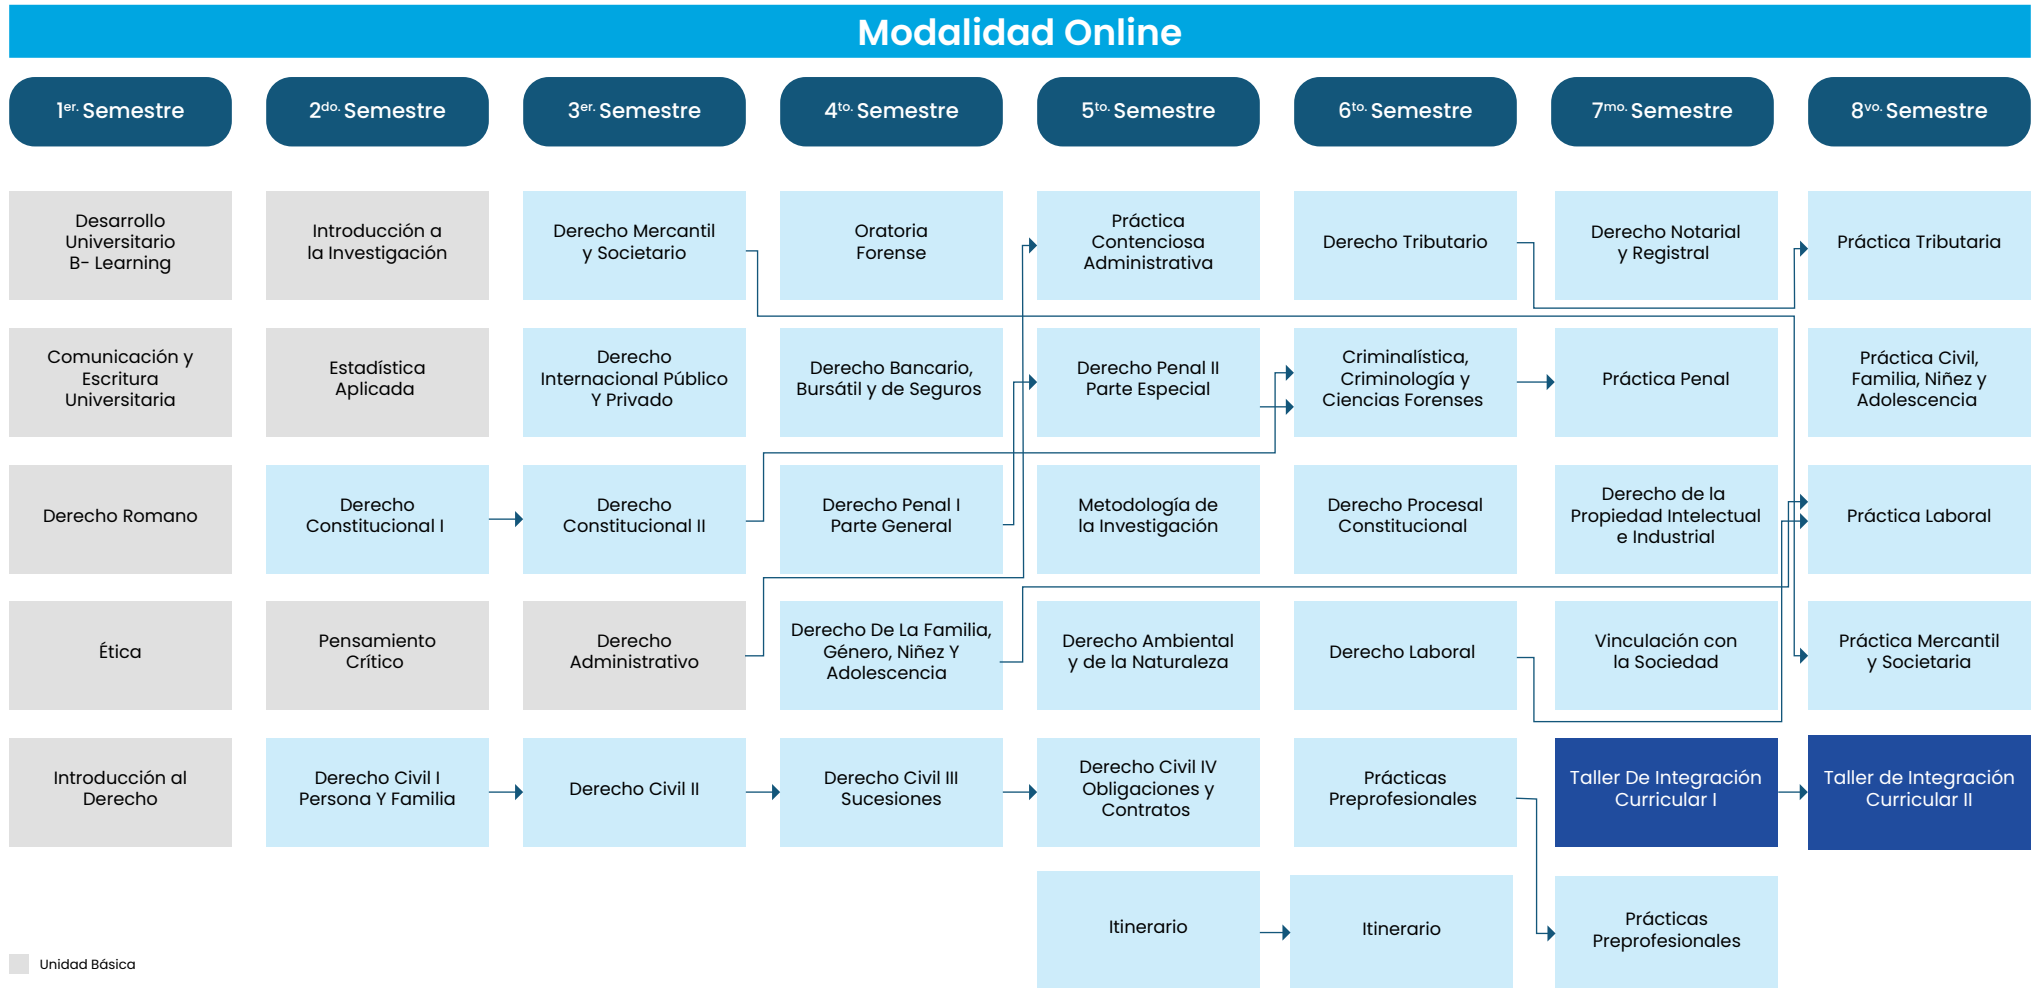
Modalidad Online

$1^{er.}$ Semestre

$2^{do.}$ Semestre

$3^{er.}$ Semestre

$4^{to.}$ Semestre

$5^{to.}$ Semestre

$6^{to.}$ Semestre

$7^{mo.}$ Semestre

$8^{vo.}$ Semestre

Desarrollo Universitario B- Learning

Introducción a la Investigación

Derecho Mercantil y Societario

Oratoria Forense

Práctica Contenciosa Administrativa

Derecho Tributario

Derecho Notarial y Registral

Práctica Tributaria

Comunicación y Escritura Universitaria

Estadística Aplicada

Derecho Internacional Público Y Privado

Derecho Bancario, Bursátil y de Seguros

Derecho Penal II Parte Especial

Criminalística, Criminología y Ciencias Forenses

Práctica Penal

Práctica Civil, Familia, Niñez y Adolescencia

Derecho Romano

Derecho Constitucional I

Derecho Constitucional II

Derecho Penal I Parte General

Metodología de la Investigación

Derecho Procesal Constitucional

Derecho de la Propiedad Intelectual e Industrial

Práctica Laboral

Ética

Pensamiento Crítico

Derecho Administrativo

Derecho De La Familia, Género, Niñez Y Adolescencia

Derecho Ambiental y de la Naturaleza

Derecho Laboral

Vinculación con la Sociedad

Práctica Mercantil y Societaria

Introducción al Derecho

Derecho Civil I Persona Y Familia

Derecho Civil II

Derecho Civil III Sucesiones

Derecho Civil IV Obligaciones y Contratos

Prácticas Preprofesionales

Taller De Integración Curricular I

Taller de Integración Curricular II

Itinerario

Itinerario

Prácticas Preprofesionales

Unidad Básica